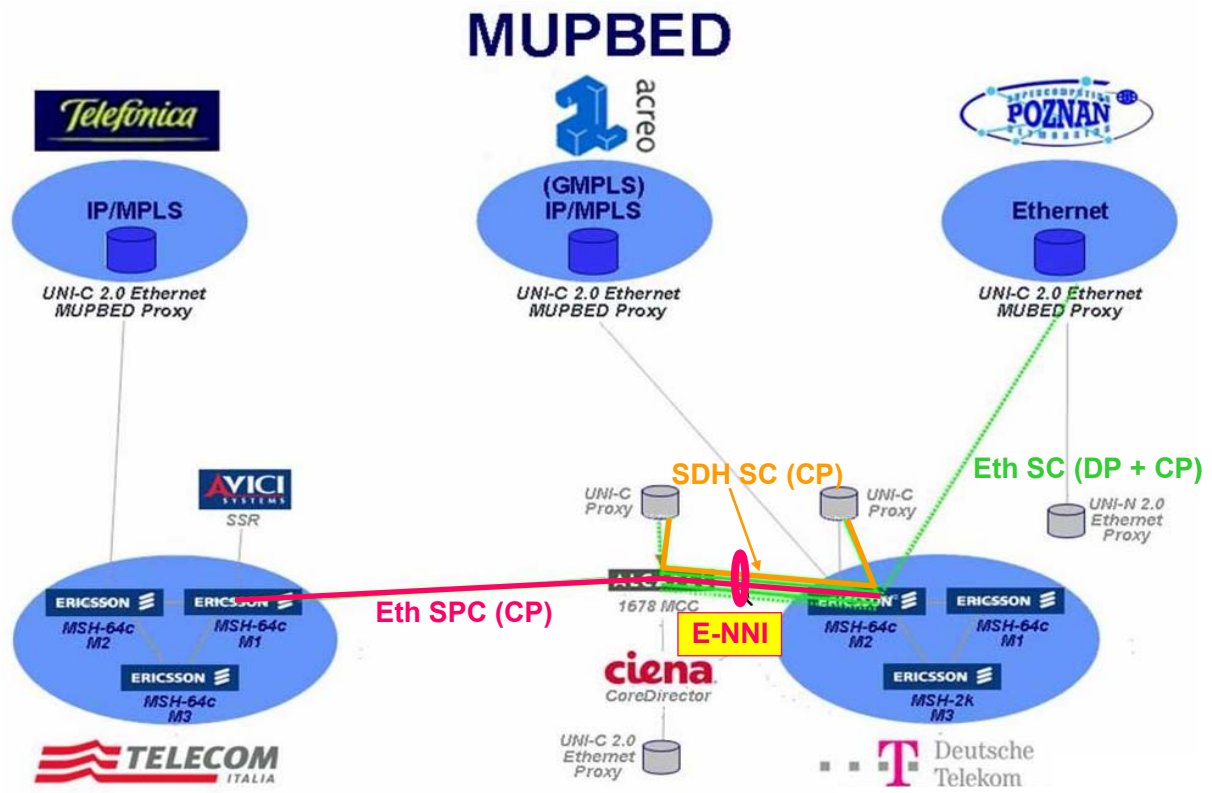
MUPBED

Telefonica

acreo

POZNAN

IP/MPLS

UNI-C 2.0 Ethernet MUPBED Proxy

(GMPLS) IP/MPLS

UNI-C 2.0 Ethernet MUPBED Proxy

Ethernet

UNI-C 2.0 Ethernet MUBED Proxy

AVICI SYSTEMS

SSR

SDH SC (CP)

Eth SC (DP + CP)

UNI-C Proxy

UNI-C Proxy

UNI-N 2.0 Ethernet Proxy

ERICSSON

MSH-64c M2

ERICSSON

MSH-64c M1

ERICSSON

MSH-64c M3

Eth SPC (CP)

1678 MCC

E-NNI

ciena

CoreDirector

ERICSSON

MSH-64c M2

ERICSSON

MSH-64c M1

ERICSSON

MSH-2k M3

UNI-C 2.0 Ethernet Proxy

TELECOM ITALIA

Deutsche Telekom